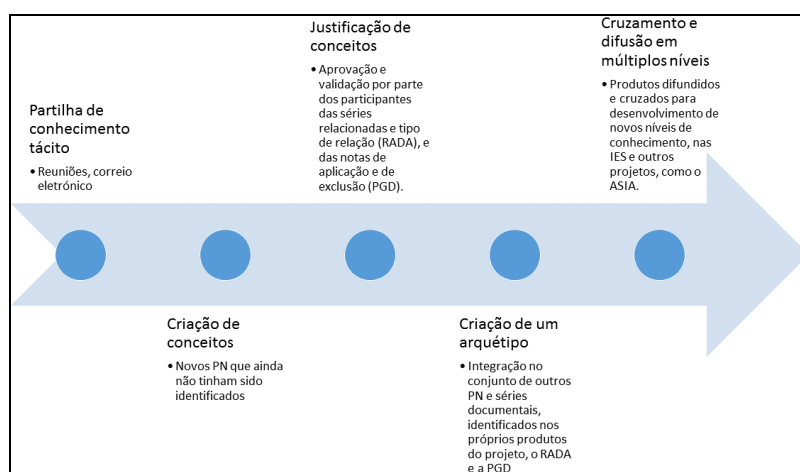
Partilha de conhecimento tácito

• Reuniões, correio eletrónico

Criação de conceitos

• Novos PN que ainda não tinham sido identificados

Justificação de conceitos

• Aprovação e validação por parte dos participantes das séries relacionadas e tipo de relação (RADA), e das notas de aplicação e de exclusão (PGD).

Criação de um arquétipo

• Integração no conjunto de outros PN e séries documentais, identificados nos próprios produtos do projeto, o RADA e a PGD

Cruzamento e difusão em múltiplos níveis

• Produtos difundidos e cruzados para desenvolvimento de novos níveis de conhecimento, nas IES e outros projetos, como o ASIA.